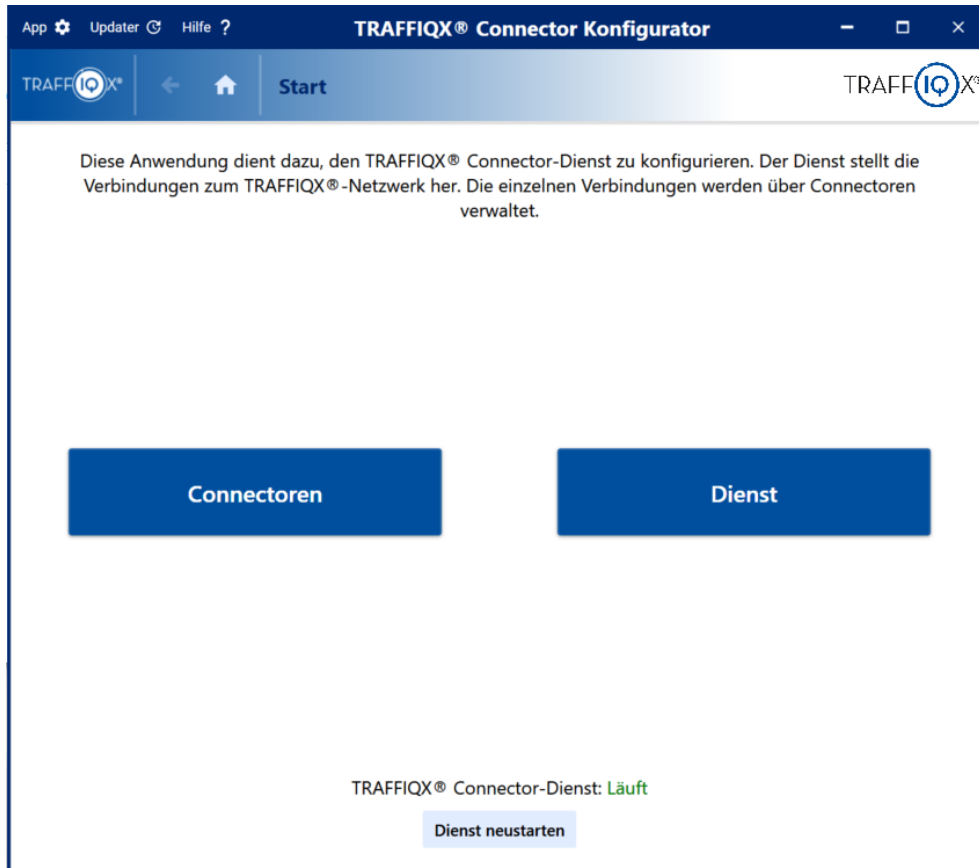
App Updater Hilfe ?

TRAFFIQX® Connector Konfigurator

TRAFFIQX®

Start

TRAFFIQX®

Diese Anwendung dient dazu, den TRAFFIQX® Connector-Dienst zu konfigurieren. Der Dienst stellt die Verbindungen zum TRAFFIQX®-Netzwerk her. Die einzelnen Verbindungen werden über Connectoren verwaltet.

Connectoren

Dienst

TRAFFIQX® Connector-Dienst: Läuft

Dienst neustarten